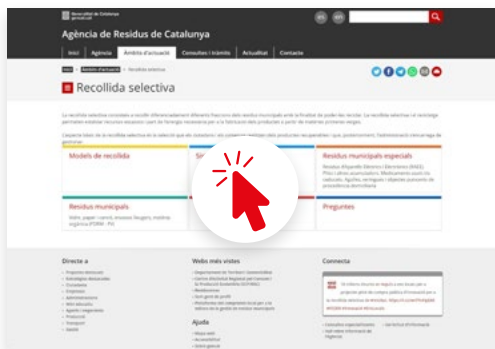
Agència de Residus de Catalunya

Inici | Agència | Àmbits d'actuació | Consultes i tràmits | Actualitat | Contacte

Recollida selectiva

Recollida selectiva

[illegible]

Models de recollida

Residus municipals especials

Residus municipals

Preguntes

Directe a

Webs més vistes

Connecta

Ajuda